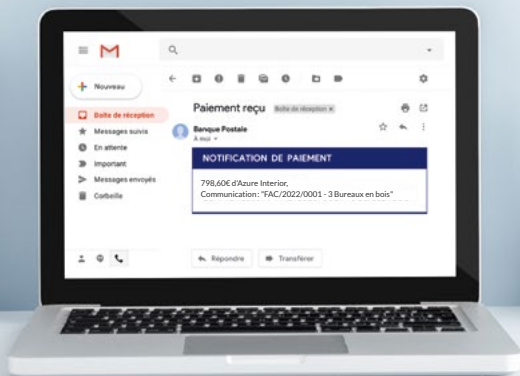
Nouveau

Boîte de réception
Messages suivis
En attente
Important
Messages envoyés
Corbeille

Paiement reçu Boîte de réception ×

Banque Postale
À moi

NOTIFICATION DE PAIEMENT

798,60€ d'Azure Interior,
Communication: "FAC/2022/0001 - 3 Bureaux en bois"

Répondre
Transférer